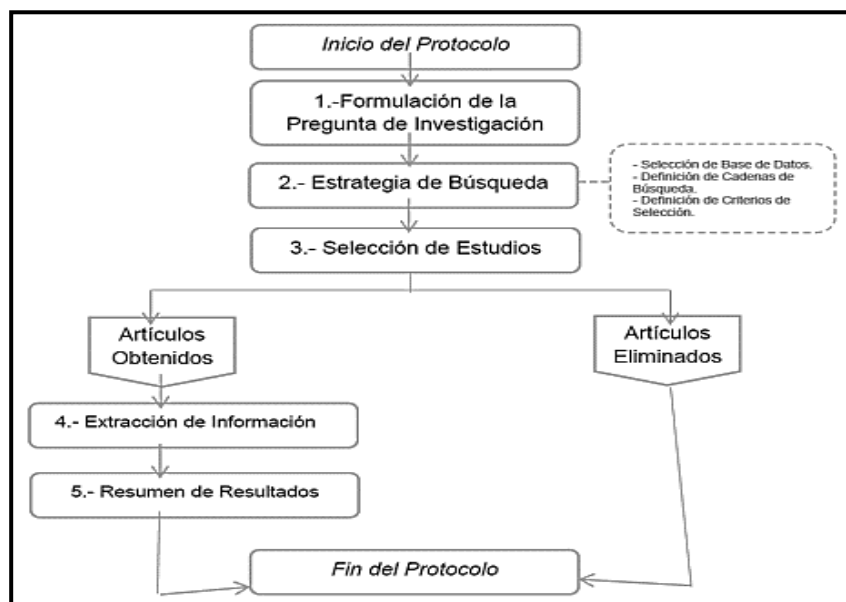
Inicio del Protocolo

1.-Formulación de la Pregunta de Investigación

2.- Estrategia de Búsqueda

- Selección de Base de Datos.
- Definición de Cadenas de Búsqueda.
- Definición de Criterios de Selección.

3.- Selección de Estudios

Artículos Obtenidos

Artículos Eliminados

4.- Extracción de Información

5.- Resumen de Resultados

Fin del Protocolo